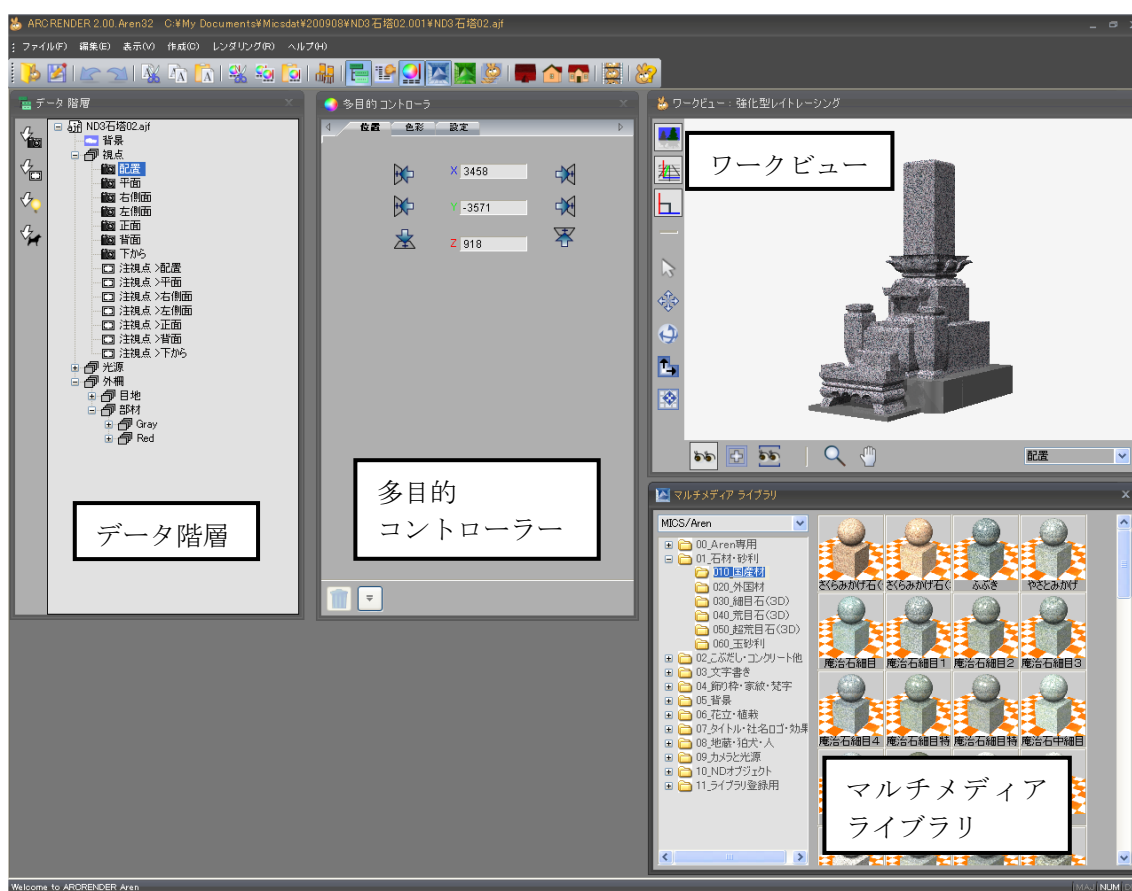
ARCRENDER 2.00.Aren32 C:¥My Documents¥Micsdat¥200908¥ND3石塔02.001¥ND3石塔02.ajf

ファイル(F) 編集(E) 表示(V) 作成(C) レンダリング(R) ヘルプ(H)

データ 階層

ND3石塔02.ajf
背景
視点
配置
平面
右側面
左側面
正面
背面
下から
注視点 >配置
注視点 >平面
注視点 >右側面
注視点 >左側面
注視点 >正面
注視点 >背面
注視点 >下から
光源
外構
目地
部材
Gray
Red

データ階層

多目的 コントローラ

位置 色彩 設定

X 3458
Y -3571
Z 918

多目的
コントローラー

ワークビュー : 強化型レイトレーシング

ワークビュー

配置

マルチメディア ライブラリ

MICS/Aren

00_Aren専用
01_石材・砂利
010_国産材
020_外国材
030_細目石(3D)
040_荒目石(3D)
050_超荒目石(3D)
060_玉砂利
02_こぶだし・コンクリート他
03_文字書き
04_飾り枠・家紋・梵字
05_背景
06_花立・植栽
07_タイトル・社名ロゴ・効果
08_地蔵・狛犬・人
09_カメラと光源
10_NDオブジェクト
11_ライブラリ登録用

さくらみかげ石く
さくらみかげ石く
ふぶき
やさとみかげ
庵治石細目
庵治石細目1
庵治石細目2
庵治石細目3
庵治石細目4
庵治石細目特
庵治石細目特
庵治石中細目

マルチメディア
ライブラリ

Welcome to ARCRENDER Aren

MAJ NUM